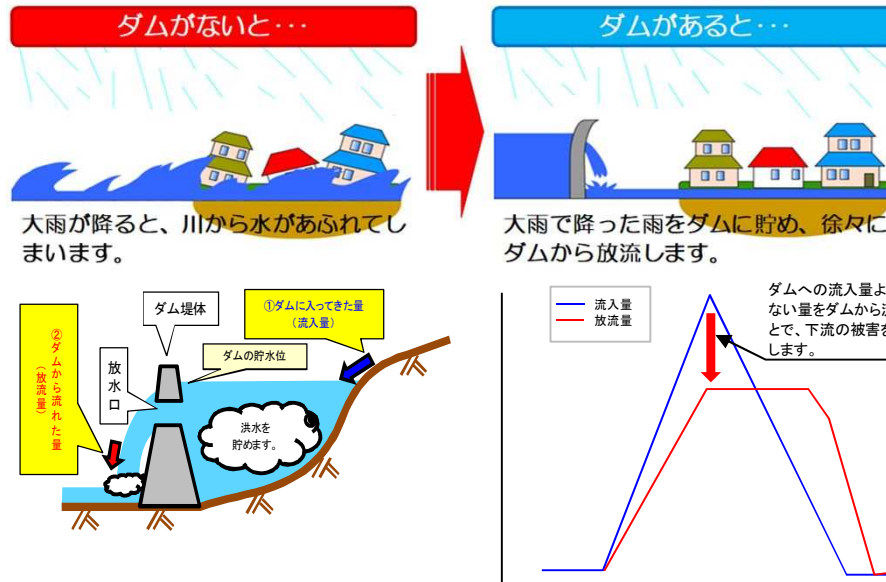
ダムがないと・・・

大雨が降ると、川から水があふれてしまいます。

ダムがあると・・・

大雨で降った雨をダムに貯め、徐々にダムから放流します。

②ダムから流れた量
（放流量）

ダム堤体

①ダムに入ってきた量
（流入量）

ダムの貯水位

放水口

洪水を貯めます。

流入量
放流量

ダムへの流入量よない量をダムから流とで、下流の被害をします。